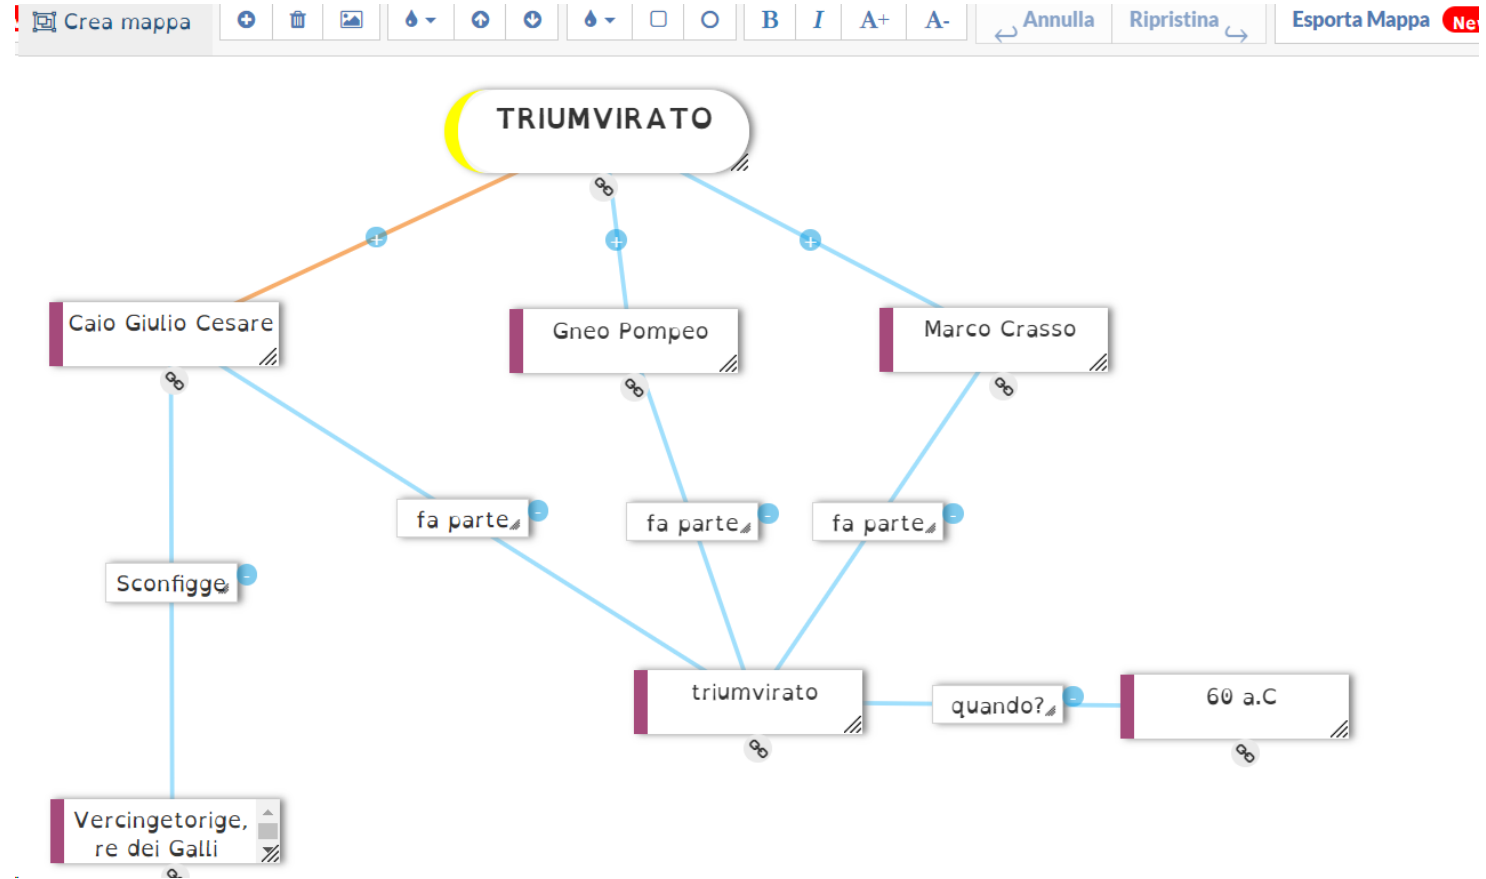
Crea mappa B I A+ A- Annulla Ripristina Esporta Mappa Ne

TRIUMVIRATO

Caio Giulio Cesare

Gneo Pompeo

Marco Crasso

fa parte

fa parte

fa parte

Sconfigge

triumvirato

quando?

60 a.C

Vercingetorige, re dei Galli